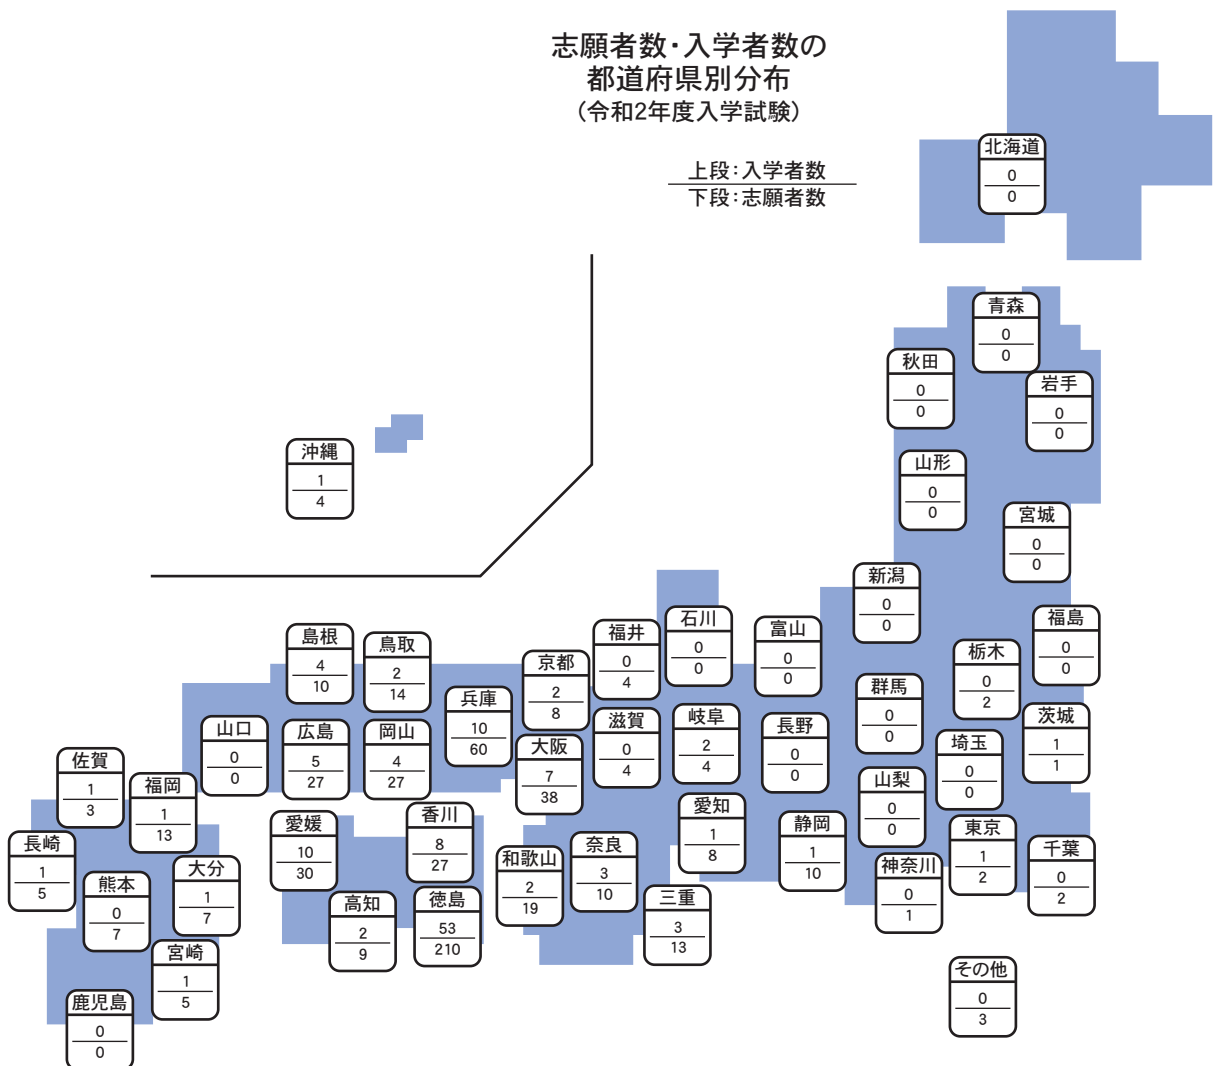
志願者数・入学者数の
都道府県別分布
（令和2年度入学試験）

上段：入学者数
下段：志願者数

北海道
0
0

青森
0
0

秋田
0
0

岩手
0
0

山形
0
0

宮城
0
0

沖縄
1
4

新潟
0
0

福島
0
0

石川
0
0

富山
0
0

栃木
0
2

福井
0
4

島根
4
10

鳥取
2
14

京都
2
8

群馬
0
0

兵庫
10
60

岐阜
2
4

滋賀
0
4

長野
0
0

茨城
1
1

山口
0
0

広島
5
27

岡山
4
27

大阪
7
38

埼玉
0
0

佐賀
1
3

福岡
1
13

山梨
0
0

愛知
1
8

愛媛
10
30

香川
8
27

静岡
1
10

東京
1
2

長崎
1
5

和歌山
2
19

奈良
3
10

千葉
0
2

熊本
0
7

大分
1
7

神奈川
0
1

高知
2
9

徳島
53
210

三重
3
13

宮崎
1
5

その他
0
3

鹿児島
0
0